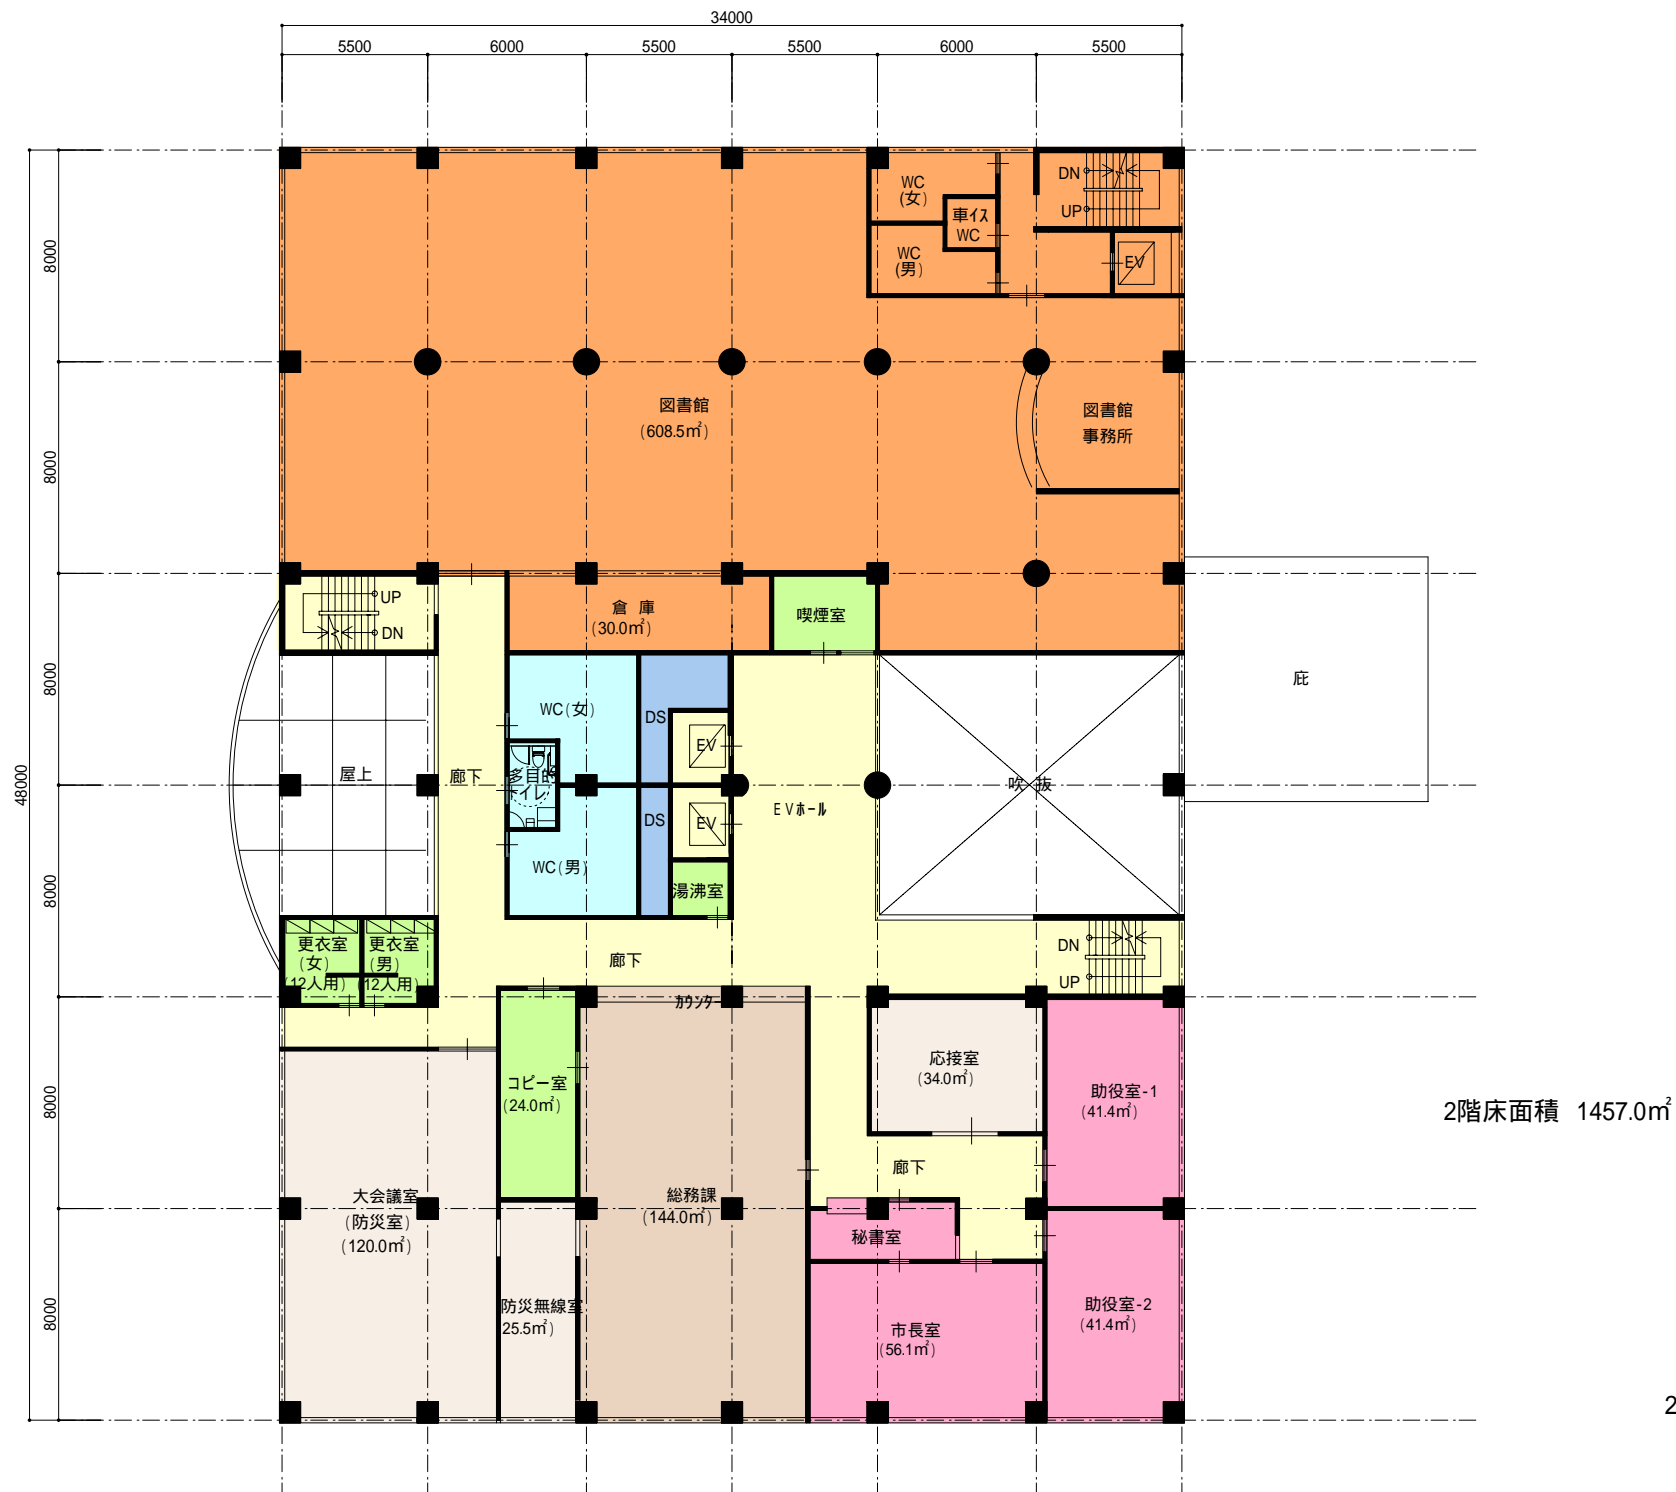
34000
5500 6000 5500 5500 6000 5500

48000
8000
8000
8000
8000
8000
8000

WC (女)
車イス WC
WC (男)
DN
UP
EV

図書館
(608.5m²)

図書館
事務所

UP
DN
倉 庫
(30.0m²)
喫煙室

庇

WC(女)
DS
EV
屋上
廊下
多目的トイレ
EVホール
吹 抜
DS
EV
WC(男)
湯沸室

更衣室 (女) (12人用)
更衣室 (男) (12人用)
廊下
DN
UP

カウンター
応接室 (34.0m²)
助役室-1 (41.4m²)
コピー室 (24.0m²)

2階床面積 1457.0m²

大会議室 (防災室) (120.0m²)
総務課 (144.0m²)
廊下
秘書室
防災無線室 25.5m²)
市長室 (56.1m²)
助役室-2 (41.4m²)

2